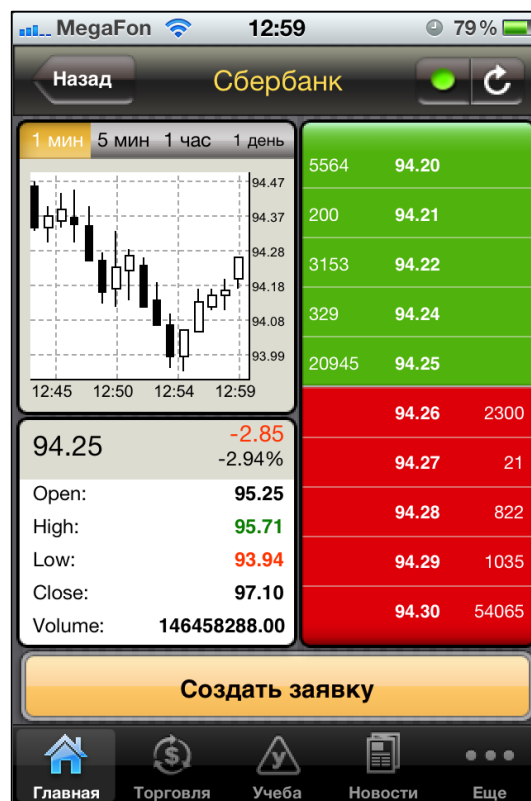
MegaFon 12:59 79 %

Назад Сбербанк

1 мин 5 мин 1 час 1 день

94.47
94.37
94.28
94.18
94.08
93.99

12:45 12:50 12:54 12:59

| | | |
|---|---|---|
| 5564 | 94.20 | |
| 200 | 94.21 | |
| 3153 | 94.22 | |
| 329 | 94.24 | |
| 20945 | 94.25 | |
| | 94.26 | 2300 |
| | 94.27 | 21 |
| | 94.28 | 822 |
| | 94.29 | 1035 |
| | 94.30 | 54065 |

94.25 -2.85 -2.94%

| | |
|---|---|
| Open: | 95.25 |
| High: | 95.71 |
| Low: | 93.94 |
| Close: | 97.10 |
| Volume: | 146458288.00 |

Создать заявку

Главная Торговля Учеба Новости Еще